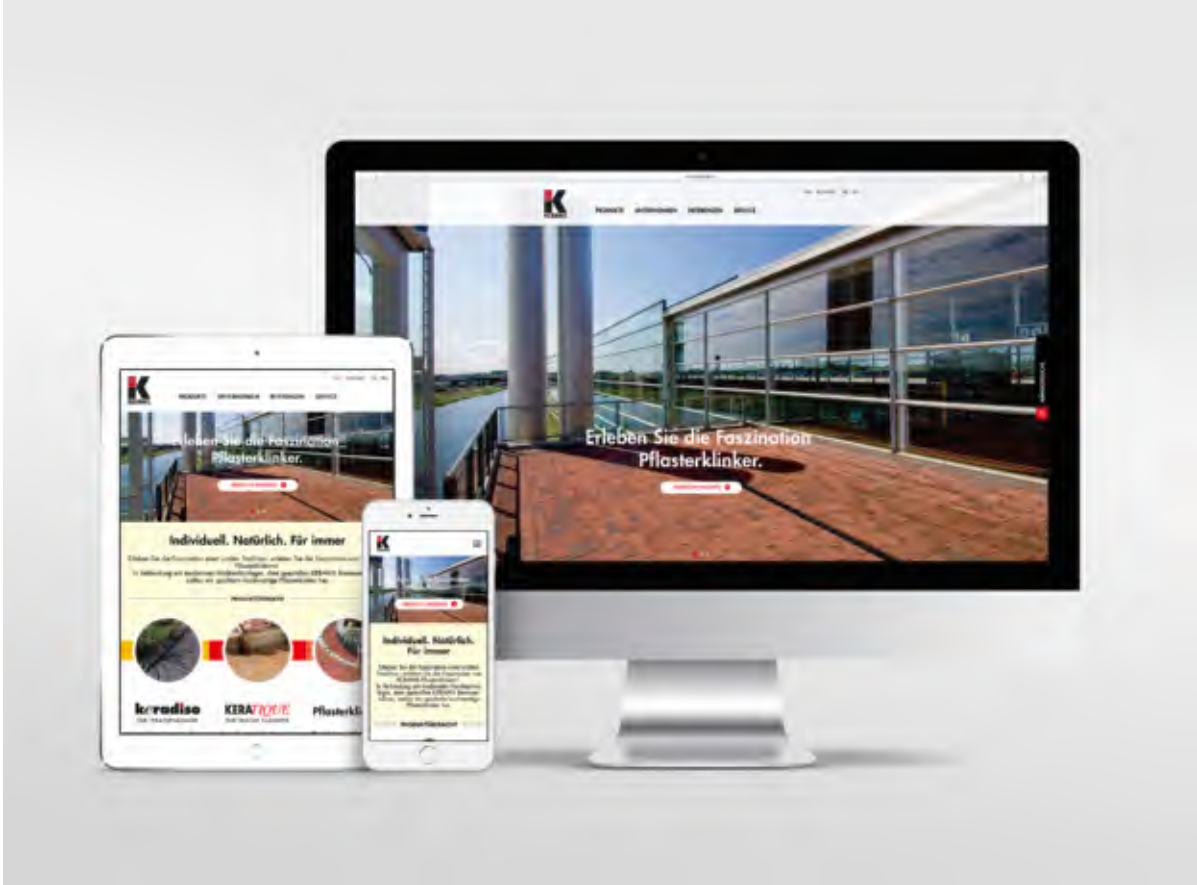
K

PRODUKTE UNTERNEHMEN REFERENZEN SERVICE

Erleben Sie die Faszination Pflasterklinker.

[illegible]

K

PRODUKTE UNTERNEHMEN REFERENZEN SERVICE

Erleben Sie die Faszination Pflasterklinker.

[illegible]

Individuell. Natürlich. Für immer

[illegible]

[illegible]

keradiso

KERALOUE

Pflasterkli

K

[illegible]

Individuell. Natürlich. Für immer

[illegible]

PRODUKTÜBERSICHT